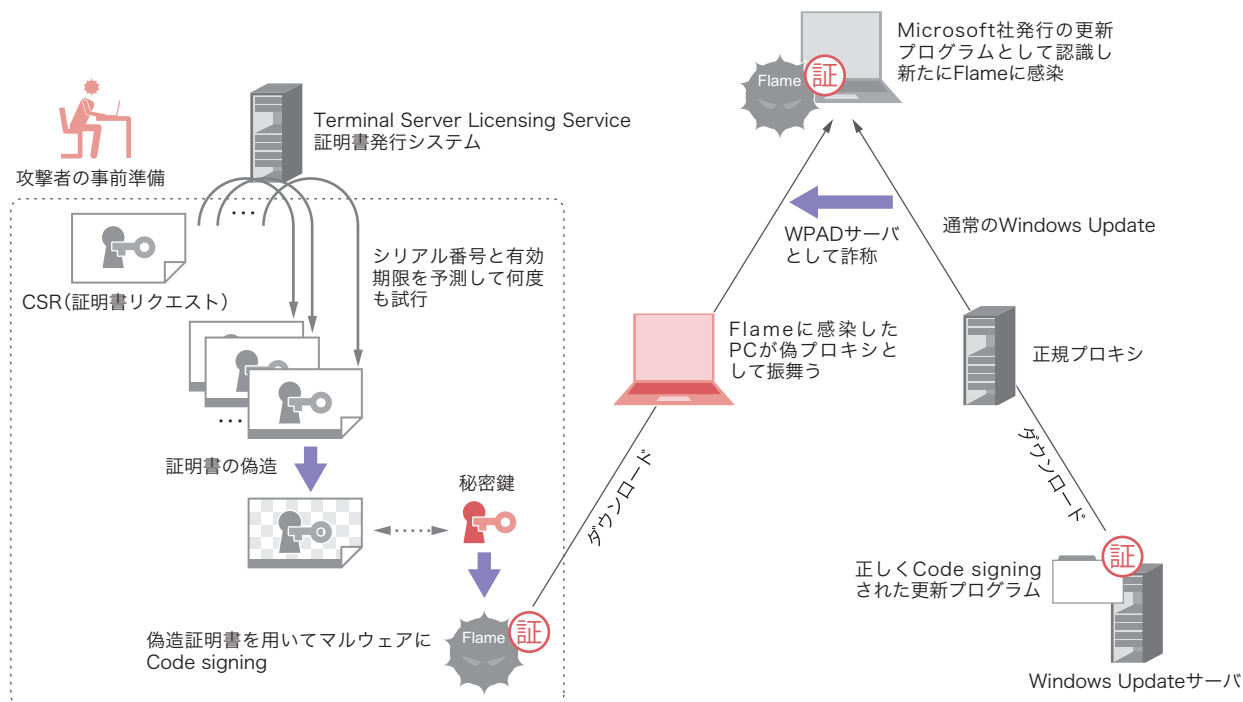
攻撃者の事前準備

Terminal Server Licensing Service
証明書発行システム

・・・

CSR(証明書リクエスト)

シリアル番号と有効期限を予測して何度も試行

・・・

証明書の偽造

秘密鍵

偽造証明書を用いてマルウェアにCode signing

Flame 証

ダウンロード

Flameに感染したPCが偽プロキシとして振舞う

WPADサーバとして詐称

Flame 証

Microsoft社発行の更新プログラムとして認識し新たにFlameに感染

通常のWindows Update

正規プロキシ

ダウンロード

正しくCode signingされた更新プログラム

証

Windows Updateサーバ